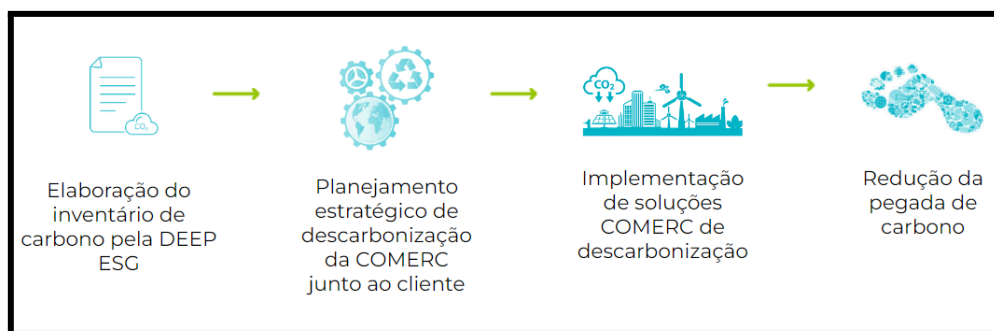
$CO_2$

Elaboração do inventário de carbono pela DEEP ESG

Planejamento estratégico de descarbonização da COMERC junto ao cliente

$CO_2$

Implementação de soluções COMERC de descarbonização

Redução da pegada de carbono